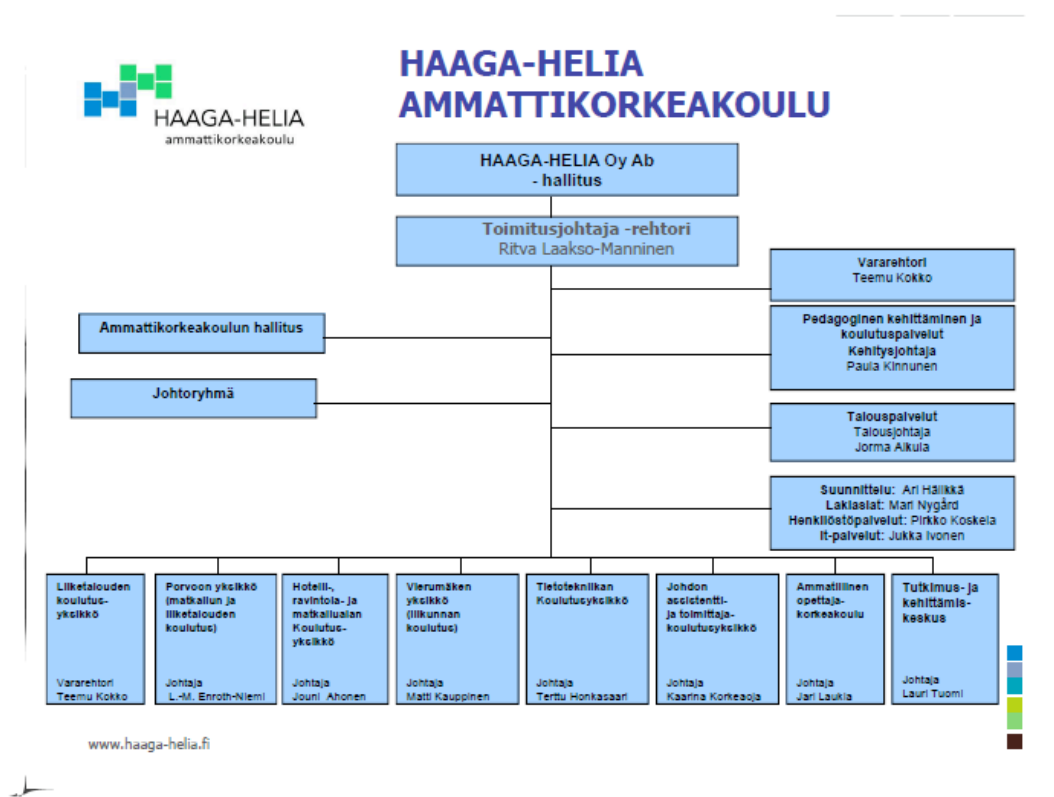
HAAGA-HELIA ammattikorkeakoulu

HAAGA-HELIA AMMATTIKORKEAKOULU

HAAGA-HELIA Oy Ab
- hallitus

Toimitusjohtaja -rehtori
Ritva Laakso-Manninen

Vararehtori
Teemu Kokko

Ammattikorkeakoulun hallitus

Pedagoginen kehittäminen ja koulutuspalvelut
Kehitysjohtaja
Paula Kinnunen

Johtoryhmä

Talouspalvelut
Talousjohtaja
Jorma Alkula

Suunnittelu: Ari Hälikkä
Lakiasiat: Mari Nygård
Henkilöstöpalvelut: Pirkko Koskela
It-palvelut: Jukka Ivonen

Liiketalouden koulutus-yksikkö
Vararehtori
Teemu Kokko

Porvoon yksikkö (matkailun ja liiketalouden koulutus)
Johtaja
L.-M. Enroth-Nieml

Hotelli-, ravintola- ja matkailualan Koulutus-yksikkö
Johtaja
Jouni Ahonen

Vierumäen yksikkö (liikunnan koulutus)
Johtaja
Matti Kauppinen

Tietotekniikan Koulutusyksikkö
Johtaja
Terttu Honkasaari

Johdon assistentti- ja toimittaja-koulutusyksikkö
Johtaja
Kaarina Korkeaoja

Ammatillinen opettaja-korkeakoulu
Johtaja
Jari Laukia

Tutkimus- ja kehittämis-keskus
Johtaja
Lauri Tuomi

www.haaga-helia.fi